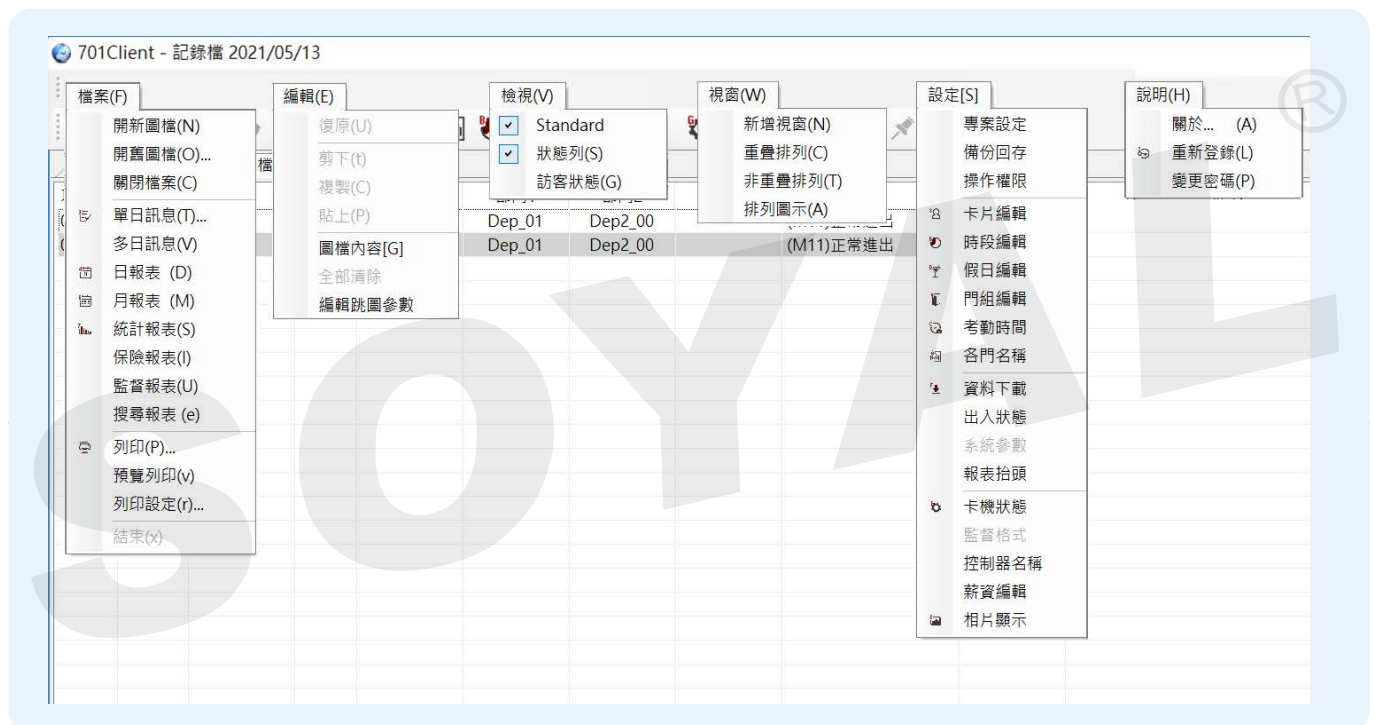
701Client - 記錄檔 2021/05/13

檔案(F)
開新圖檔(N)
開舊圖檔(O)...
關閉檔案(C)
單日訊息(T)...
多日訊息(V)
日報表 (D)
月報表 (M)
統計報表(S)
保險報表(I)
監督報表(U)
搜尋報表 (e)
列印(P)...
預覽列印(v)
列印設定(r)...
結束(x)

編輯(E)
復原(U)
剪下(t)
複製(C)
貼上(P)
圖檔內容[G]
全部清除
編輯跳圖參數

檢視(V)
Standard
狀態列(S)
訪客狀態(G)

視窗(W)
新增視窗(N)
重疊排列(C)
非重疊排列(T)
排列圖示(A)

設定[S]
專案設定
備份回存
操作權限
卡片編輯
時段編輯
假日編輯
門組編輯
考勤時間
各門名稱
資料下載
出入狀態
系統參數
報表抬頭
卡機狀態
監督格式
控制器名稱
薪資編輯
相片顯示

說明(H)
關於... (A)
重新登錄(L)
變更密碼(P)

檔
Dep_01 Dep2_00
Dep_01 Dep2_00 (M11)正常進出

SOYAL ®